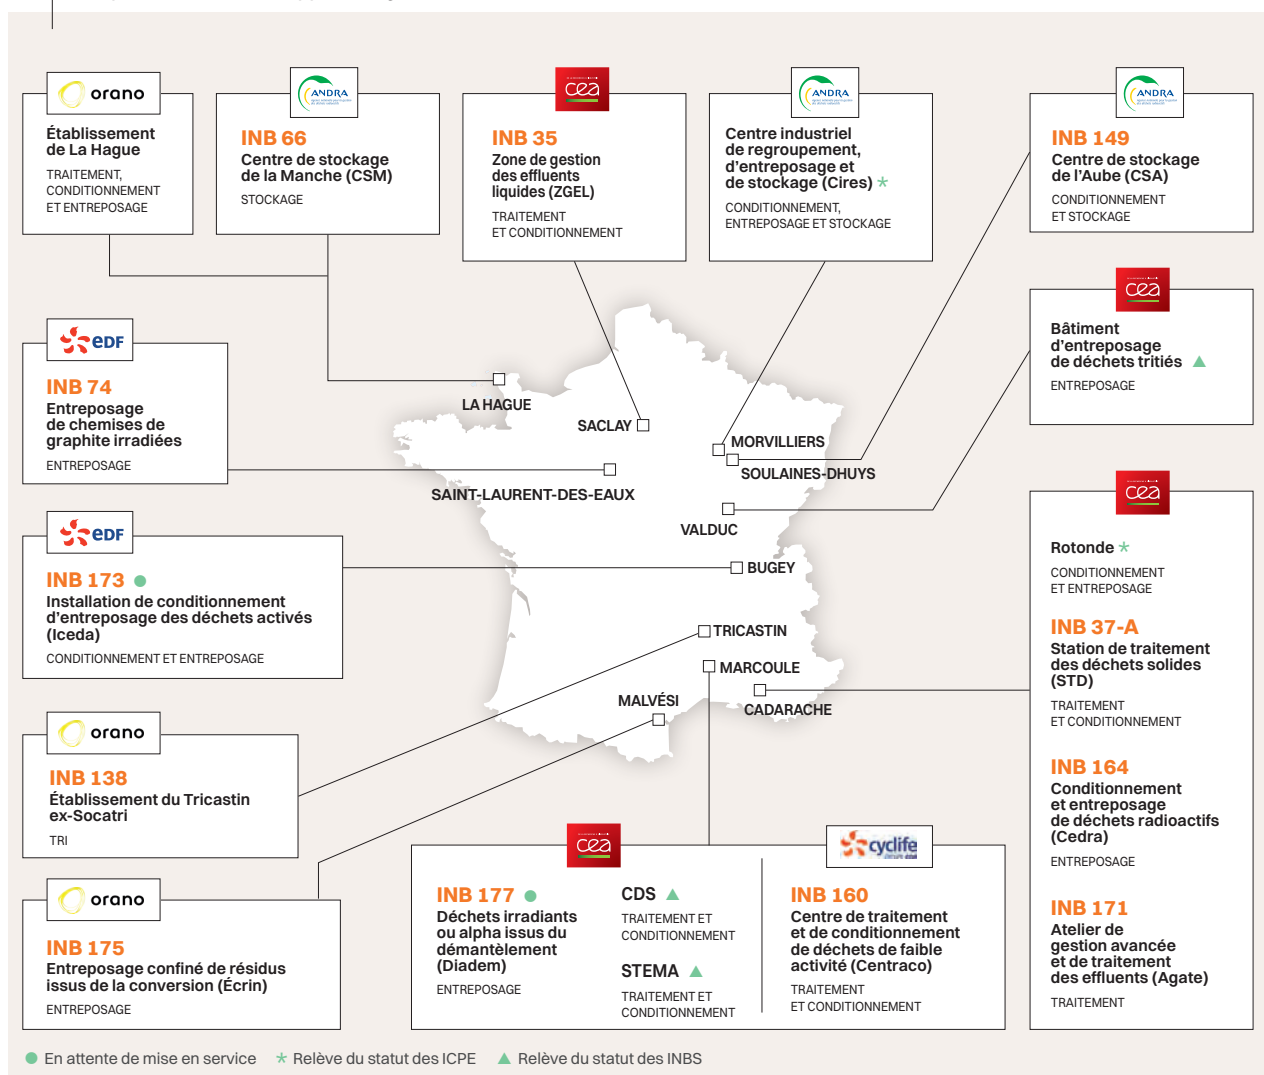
orano
Établissement de La Hague
TRAITEMENT, CONDITIONNEMENT ET ENTREPOSAGE

ANDRA
INB 66
Centre de stockage de la Manche (CSM)
STOCKAGE

cea
INB 35
Zone de gestion des effluents liquides (ZGEL)
TRAITEMENT ET CONDITIONNEMENT

ANDRA
Centre industriel de regroupement, d'entreposage et de stockage (Cires) *
CONDITIONNEMENT, ENTREPOSAGE ET STOCKAGE

ANDRA
INB 149
Centre de stockage de l'Aube (CSA)
CONDITIONNEMENT ET STOCKAGE

cea
Bâtiment d'entreposage de déchets tritiés ▲
ENTREPOSAGE

EDF
INB 74
Entreposage de chemises de graphite irradiées
ENTREPOSAGE

EDF
INB 173 ●
Installation de conditionnement d'entreposage des déchets activés (Iceda)
CONDITIONNEMENT ET ENTREPOSAGE

orano
INB 138
Établissement du Tricastin ex-Socatri
TRI

orano
INB 175
Entreposage confiné de résidus issus de la conversion (Écrin)
ENTREPOSAGE

LA HAGUE
SACLAY
MORVILLIERS
SOULAINES-DHUYS
SAINT-LAURENT-DES-EAUX
VALDUC
BUGEY
TRICASTIN
MARCOULE
MALVÉSI
CADARACHE

cea
Rotonde *
CONDITIONNEMENT ET ENTREPOSAGE
INB 37-A
Station de traitement des déchets solides (STD)
TRAITEMENT ET CONDITIONNEMENT
INB 164
Conditionnement et entreposage de déchets radioactifs (Cedra)
ENTREPOSAGE
INB 171
Atelier de gestion avancée et de traitement des effluents (Agate)
TRAITEMENT

cea
INB 177 ●
Déchets irradiants ou alpha issus du démantèlement (Diadem)
ENTREPOSAGE
CDS ▲
TRAITEMENT ET CONDITIONNEMENT
STEMA ▲
TRAITEMENT ET CONDITIONNEMENT

cyclife
INB 160
Centre de traitement et de conditionnement de déchets de faible activité (Centraco)
TRAITEMENT ET CONDITIONNEMENT

● En attente de mise en service * Relève du statut des ICPE ▲ Relève du statut des INBS